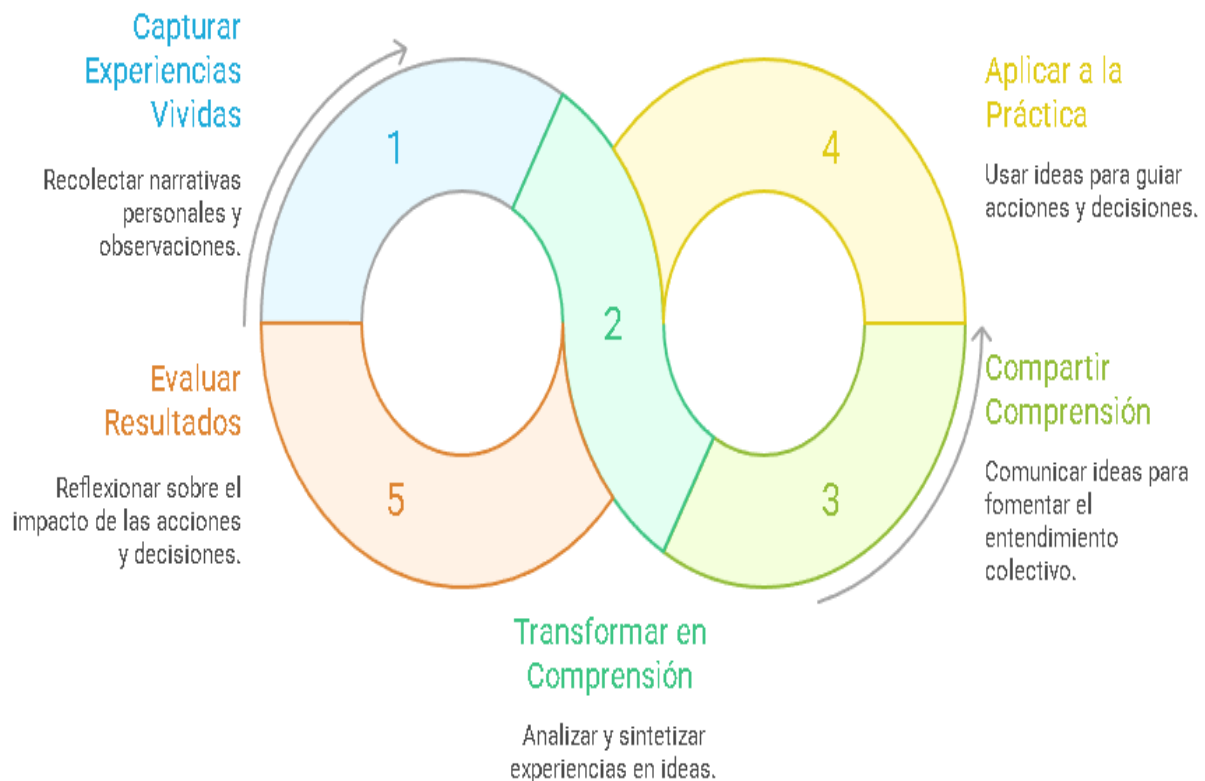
Capturar Experiencias Vividas

Recolectar narrativas personales y observaciones.

1

Aplicar a la Práctica

Usar ideas para guiar acciones y decisiones.

4

2

Evaluar Resultados

Reflexionar sobre el impacto de las acciones y decisiones.

5

Compartir Comprensión

Comunicar ideas para fomentar el entendimiento colectivo.

3

Transformar en Comprensión

Analizar y sintetizar experiencias en ideas.